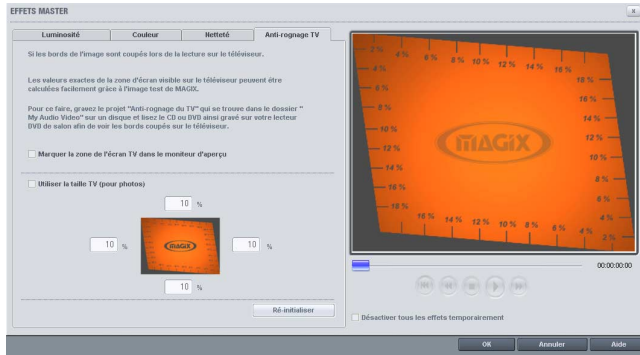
EFFETS MASTER

x

Luminosité | Couleur | Netteté | Anti-rognage TV

Si les bords de l'image sont coupés lors de la lecture sur le téléviseur.

Les valeurs exactes de la zone d'écran visible sur le téléviseur peuvent être calculées facilement grâce à l'image test de MAGIX.

Pour ce faire, gravez le projet "Anti-rognage du TV" qui se trouve dans le dossier " My Audio Video" sur un disque et lisez le CD ou DVD ainsi gravé sur votre lecteur DVD de salon afin de voir les bords coupés sur le téléviseur.

Marquer la zone de l'écran TV dans le moniteur d'aperçu

Utiliser la taille TV (pour photos)

10 %

10 %

MAGIX

10 %

10 %

Ré-initialiser

2 % 4 % 6 % 8 % 10 % 12 % 14 % 16 %
4 % 6 % 8 % 10 % 12 % 14 % 16 %
18 % 16 % 14 % 12 % 10 % 8 % 6 % 4 % 2 %
18 % 16 % 14 % 12 % 10 % 8 % 6 % 4 % 2 %

MAGIX

00:00:00:00

Désactiver tous les effets temporairement

OK

Annuler

Aide